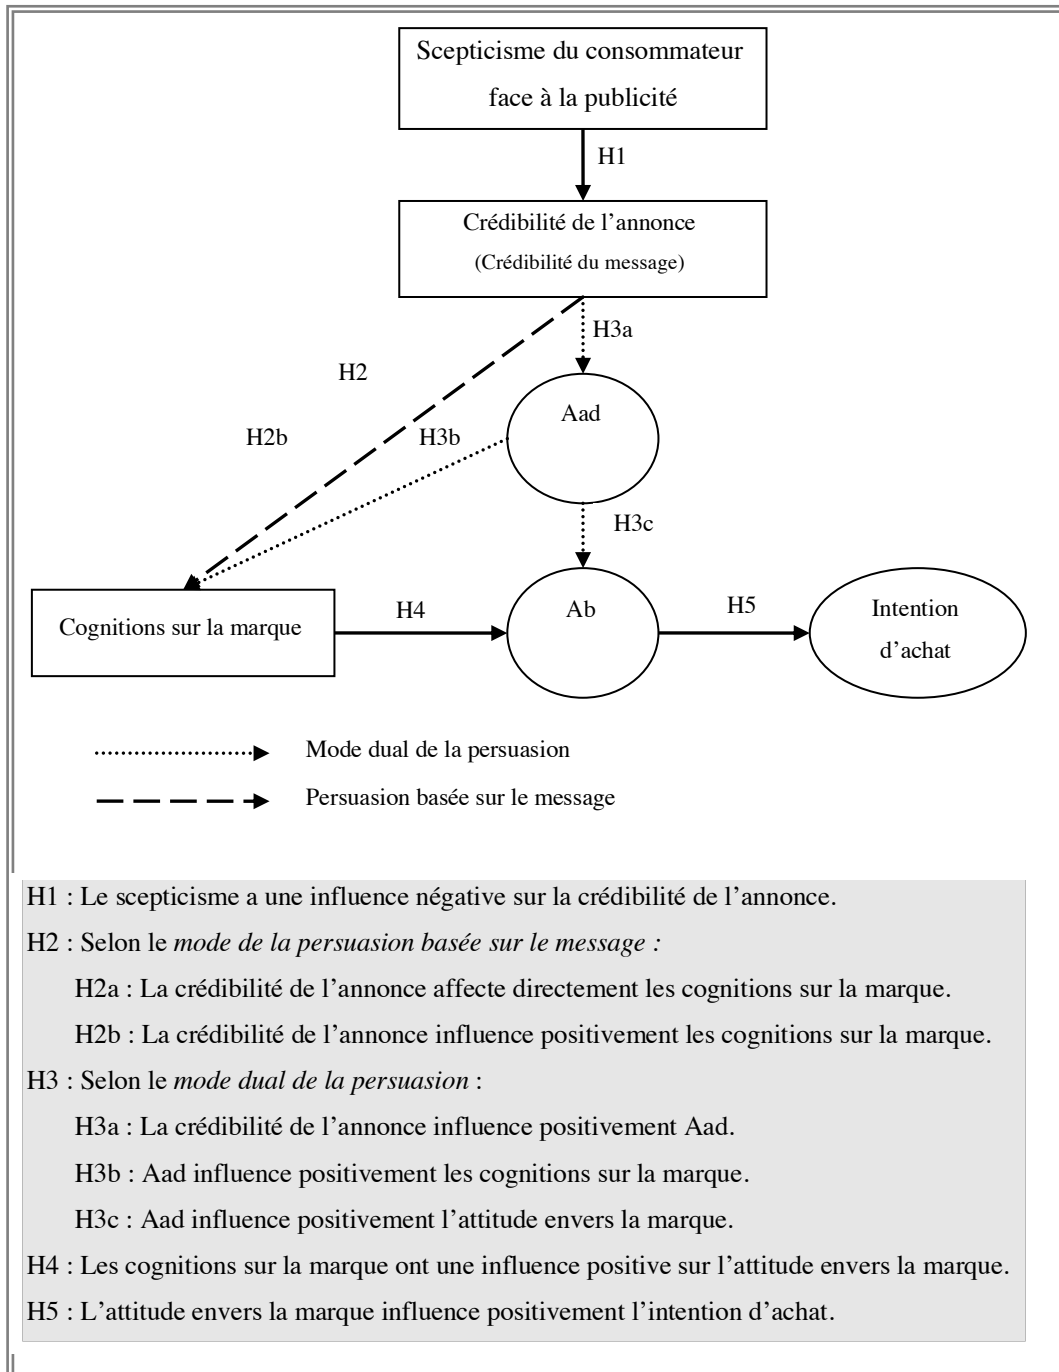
Scepticisme du consommateur face à la publicité

H1

Crédibilité de l'annonce
(Crédibilité du message)

H3a

H2

Aad

H2b

H3b

H3c

Cognitions sur la marque

H4

Ab

H5

Intention d'achat

Mode dual de la persuasion

Persuasion basée sur le message

H1 : Le scepticisme a une influence négative sur la crédibilité de l'annonce.

H2 : Selon le *mode de la persuasion basée sur le message :*

H2a : La crédibilité de l'annonce affecte directement les cognitions sur la marque.

H2b : La crédibilité de l'annonce influence positivement les cognitions sur la marque.

H3 : Selon le *mode dual de la persuasion* :

H3a : La crédibilité de l'annonce influence positivement Aad.

H3b : Aad influence positivement les cognitions sur la marque.

H3c : Aad influence positivement l'attitude envers la marque.

H4 : Les cognitions sur la marque ont une influence positive sur l'attitude envers la marque.

H5 : L'attitude envers la marque influence positivement l'intention d'achat.